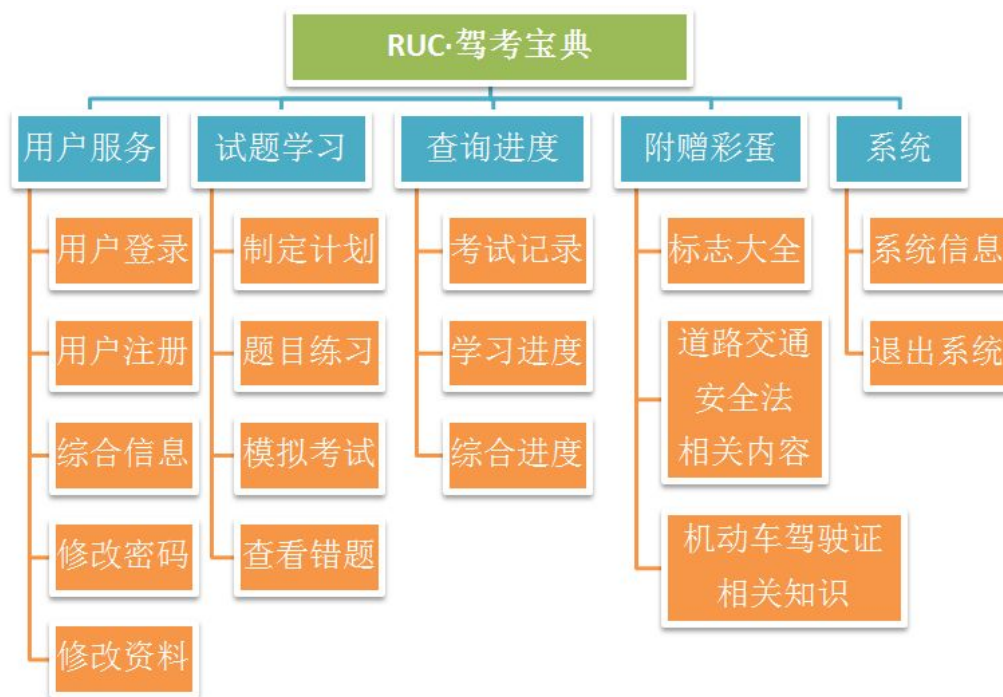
RUC·驾考宝典

用户服务
用户登录
用户注册
综合信息
修改密码
修改资料

试题学习
制定计划
题目练习
模拟考试
查看错题

查询进度
考试记录
学习进度
综合进度

附赠彩蛋
标志大全
道路交通安全法相关内容
机动车驾驶证相关知识

系统
系统信息
退出系统